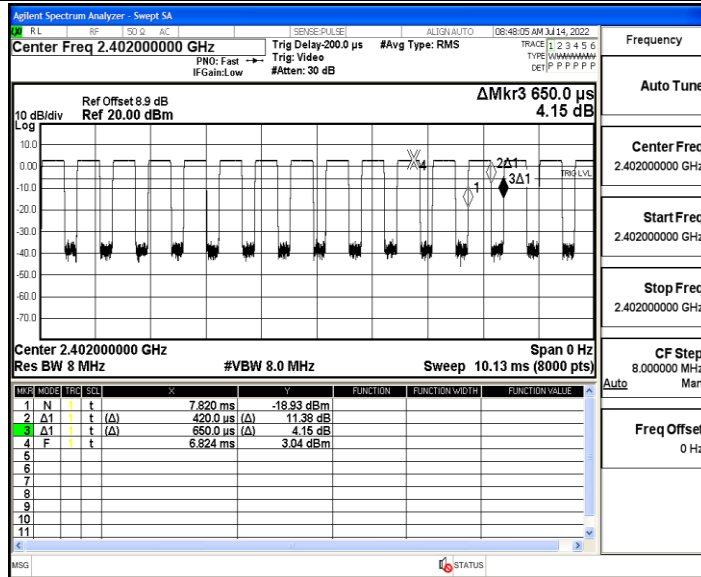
Agilent Spectrum Analyzer - Swept SA

RL RF 50 Ω AC SENSE:PULSE ALIGN AUTO 08:48:05 AM Jul 14, 2022

Center Freq 2.402000000 GHz PNO: Fast IFGain:Low Trig Delay-200.0 µs Trig: Video #Atten: 30 dB #Avg Type: RMS TRACE 1 2 3 4 5 6 TYPE WWWWWW DET P P P P P P

Frequency

10 dB/div Ref Offset 8.9 dB Ref 20.00 dBm

ΔMkr3 650.0 µs 4.15 dB

Log

10.0
0.00
-10.0
-20.0
-30.0
-40.0
-50.0
-60.0
-70.0

X4 2Δ1 1 3Δ1 TRIG LVL

Center 2.402000000 GHz Span 0 Hz
Res BW 8 MHz #VBW 8.0 MHz Sweep 10.13 ms (8000 pts)

| MKR | MODE | TRC | SCL | X | | Y | FUNCTION | FUNCTION WIDTH | FUNCTION VALUE |
|---|---|---|---|---|---|---|---|---|---|
| 1 | N | 1 | t | 7.820 ms | | -18.93 dBm | | | |
| 2 | Δ1 | 1 | t (Δ) | 420.0 µs | (Δ) | 11.38 dB | | | |
| 3 | Δ1 | 1 | t (Δ) | 650.0 µs | (Δ) | 4.15 dB | | | |
| 4 | F | 1 | t | 6.824 ms | | 3.04 dBm | | | |
| 5 | | | | | | | | | |
| 6 | | | | | | | | | |
| 7 | | | | | | | | | |
| 8 | | | | | | | | | |
| 9 | | | | | | | | | |
| 10 | | | | | | | | | |
| 11 | | | | | | | | | |

Auto Tune

Center Freq 2.402000000 GHz

Start Freq 2.402000000 GHz

Stop Freq 2.402000000 GHz

CF Step 8.000000 MHz Auto Man

Freq Offset 0 Hz

MSG STATUS